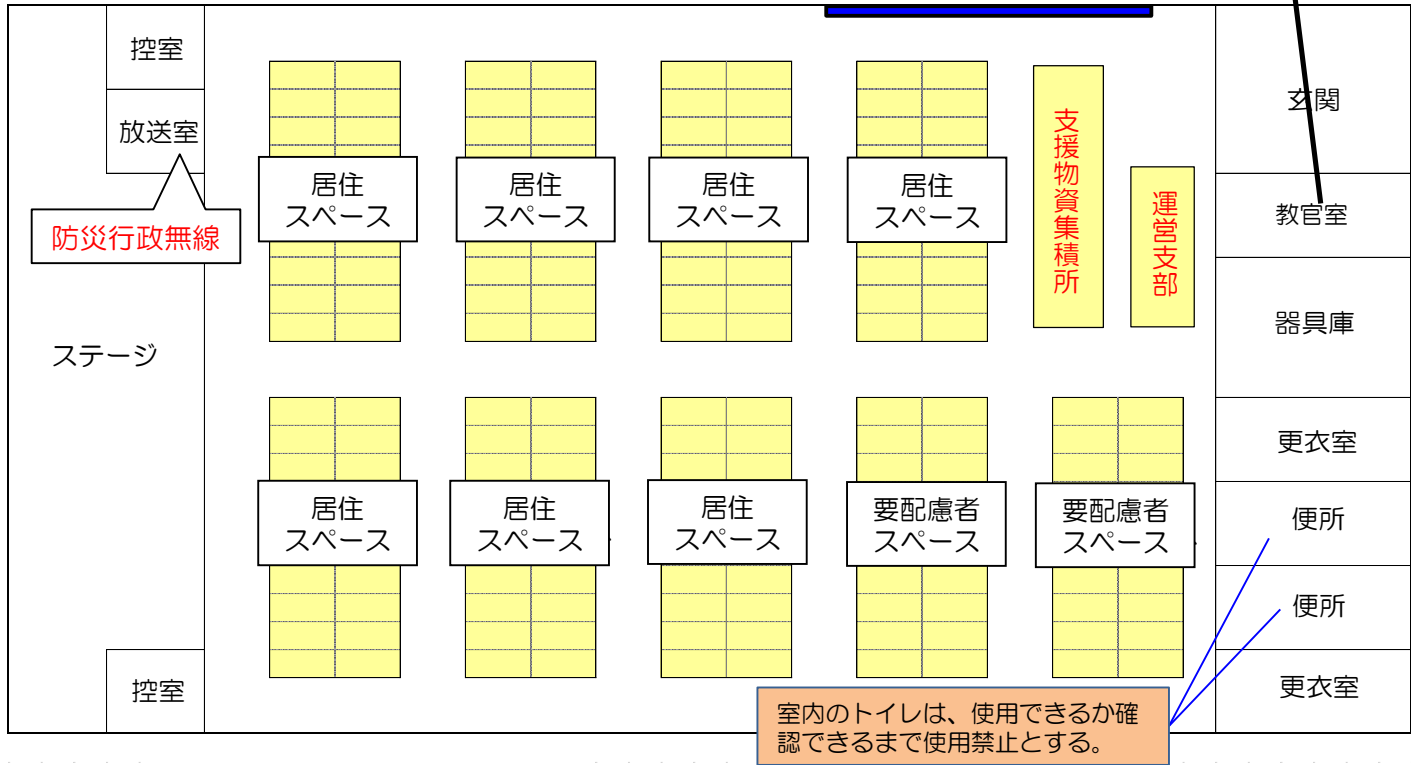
控室

放送室

防災行政無線

ステージ

控室

居住スペース

居住スペース

居住スペース

居住スペース

支援物資集積所

運営支部

居住スペース

居住スペース

居住スペース

要配慮者スペース

要配慮者スペース

玄関

教官室

器具庫

更衣室

便所

便所

更衣室

室内のトイレは、使用できるか確認できるまで使用禁止とする。